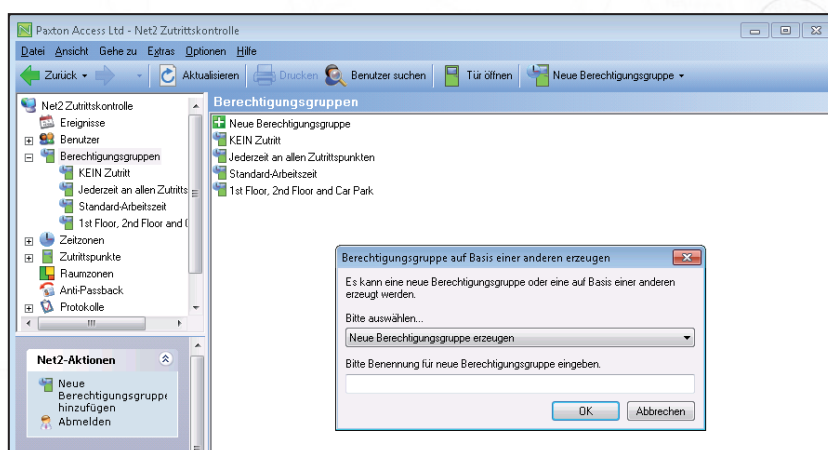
Paxton Access Ltd - Net2 Zutrittskontrolle

Datei Ansicht Gehe zu Extras Optionen Hilfe

Zurück Aktualisieren Drucken Benutzer suchen Tür öffnen Neue Berechtigungsgruppe

Net2 Zutrittskontrolle
Ereignisse
Benutzer
Berechtigungsgruppen
KEIN Zutritt
Jederzeit an allen Zutritts
Standard-Arbeitszeit
1st Floor, 2nd Floor and C
Zeitzonen
Zutrittspunkte
Raumzonen
Anti-Passback
Protokolle

Net2-Aktionen
Neue Berechtigungsgrupp hinzufügen
Abmelden

Berechtigungsgruppen
Neue Berechtigungsgruppe
KEIN Zutritt
Jederzeit an allen Zutrittspunkten
Standard-Arbeitszeit
1st Floor, 2nd Floor and Car Park

Berechtigungsgruppe auf Basis einer anderen erzeugen
Es kann eine neue Berechtigungsgruppe oder eine auf Basis einer anderen erzeugt werden.
Bitte auswählen...
Neue Berechtigungsgruppe erzeugen
Bitte Benennung für neue Berechtigungsgruppe eingeben.
OK Abbrechen